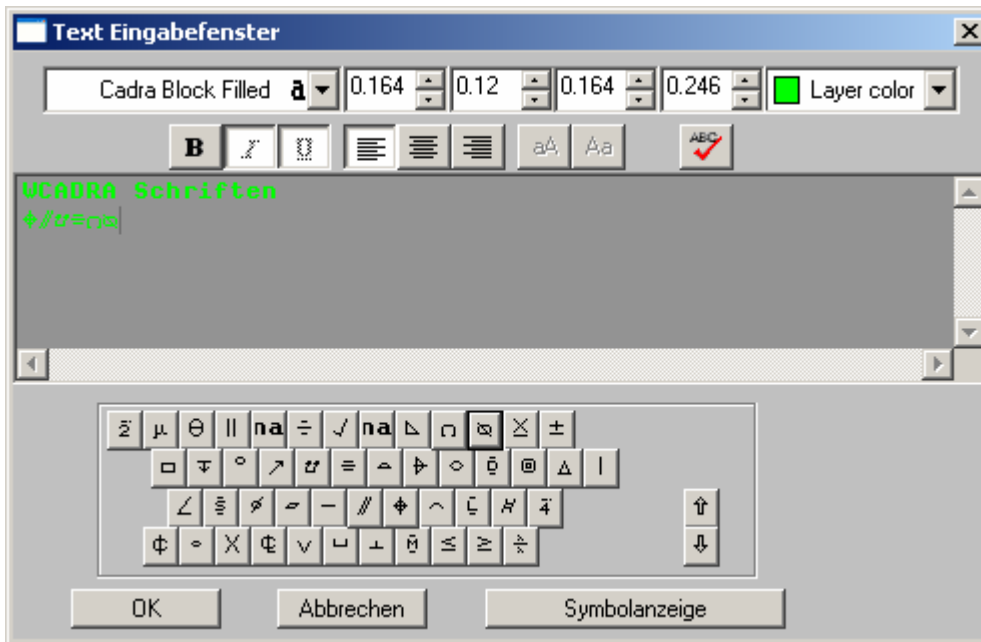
Text Eingabefenster

Cadra Block Filled
0.164
0.12
0.164
0.246
Layer color

B
I
U
aA
Aa
ABC

VCADRA Schriften

$\Sigma$ μ Θ ‖ na ÷ √ na ⊿ ∩ ± 
○ ∓ ° ↗ = ⌓ ○ ◎ △ |
∠ ≡ — // ⌒ 
⊄ ∘ X ⊥ ≤ ≥ 
⇧
⇩

OK
Abbrechen
Symbolanzeige